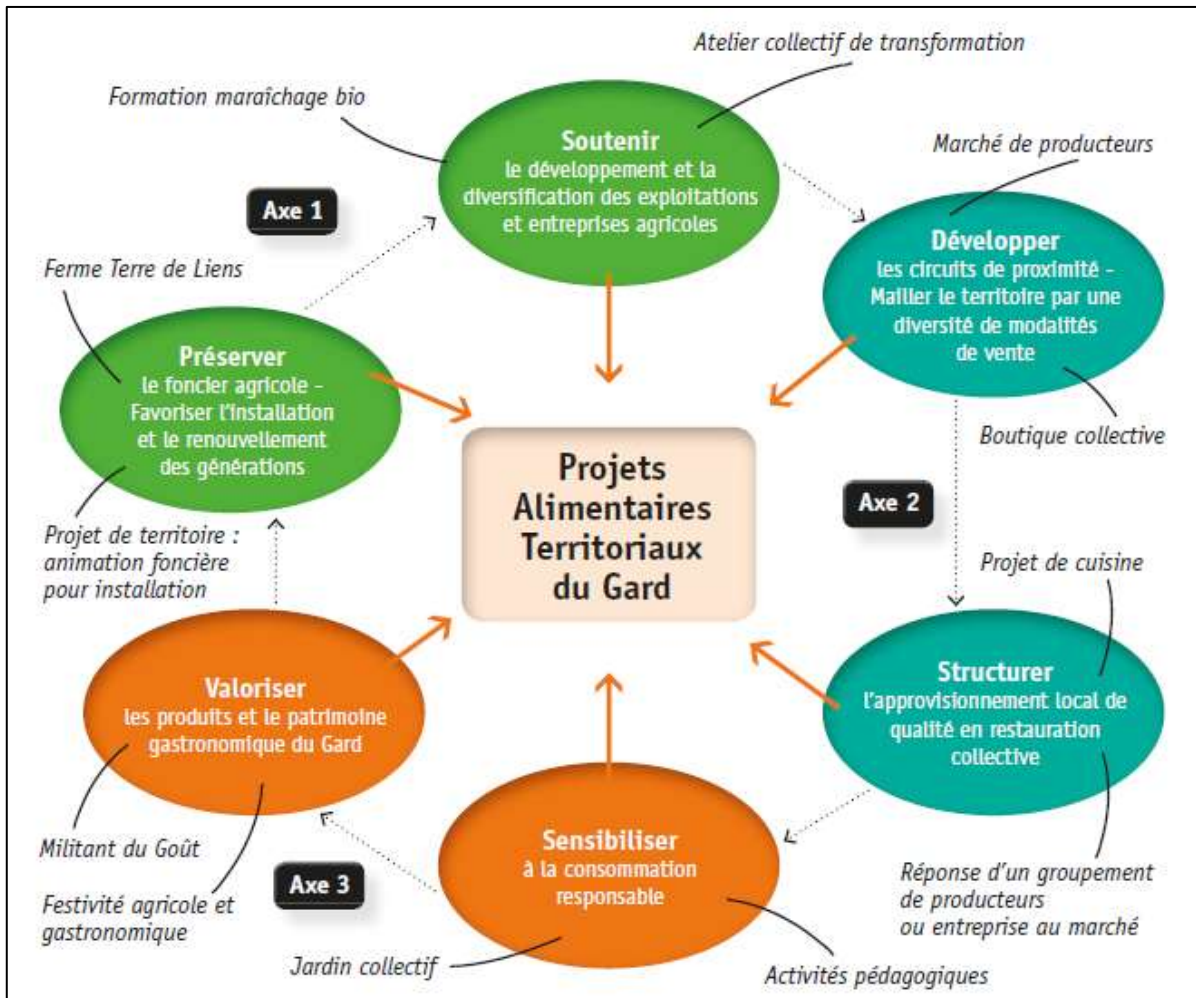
Atelier collectif de transformation

Formation maraîchage bio

Soutenir
le développement et la diversification des exploitations et entreprises agricoles

Marché de producteurs

Axe 1

Développer
les circuits de proximité – Mailler le territoire par une diversité de modalités de vente

Ferme Terre de Liens

Préserver
le foncier agricole – Favoriser l'installation et le renouvellement des générations

Boutique collective

Projets Alimentaires Territoriaux du Gard

Axe 2

Projet de territoire : animation foncière pour installation

Projet de cuisine

Valoriser
les produits et le patrimoine gastronomique du Gard

Structurer
l'approvisionnement local de qualité en restauration collective

Sensibiliser
à la consommation responsable

Militant du Goût

Axe 3

Festivité agricole et gastronomique

Réponse d'un groupement de producteurs ou entreprise au marché

Jardin collectif

Activités pédagogiques